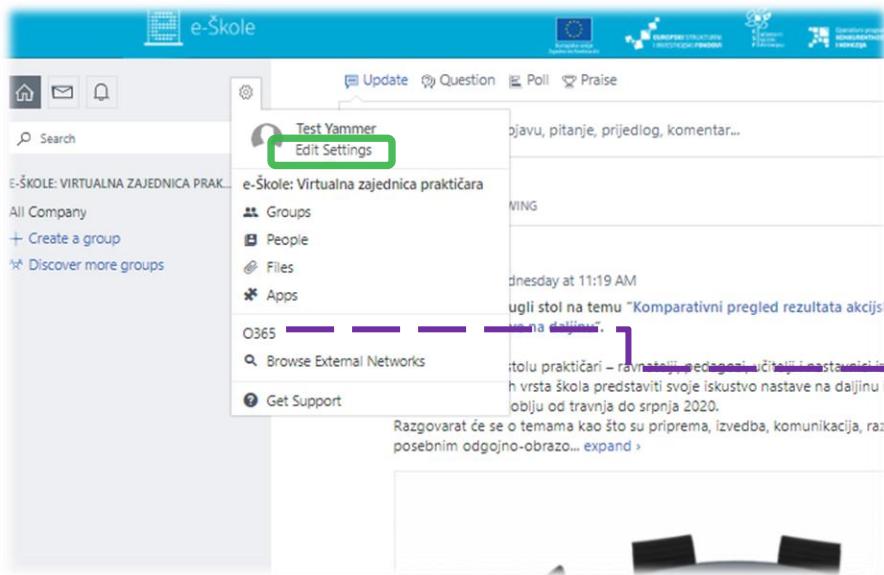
e-Škole

EUROPSKI STRUKTURNI I INVESTICIJSKI FONDOVI

Update Question Poll Praise

Search

E-ŠKOLE: VIRTUALNA ZAJEDNICA PRAK...

All Company

+ Create a group

Discover more groups

Test Yammer

Edit Settings

e-Škole: Virtualna zajednica praktičara

Groups

People

Files

Apps

O365

Browse External Networks

Get Support

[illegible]ojavu, pitanje, prijedlog, komentar...

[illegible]WING

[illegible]dnesday at 11:19 AM

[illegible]ugli stol na temu "Komparativni pregled rezultata akcij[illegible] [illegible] na daljinu".

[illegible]stolu praktičari – ravnatelji, pedagozi, učitelji i nastavnici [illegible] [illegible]h vrsta škola predstaviti svoje iskustvo nastave na daljinu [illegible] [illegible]oblju od travnja do srpnja 2020.

Razgovarat će se o temama kao što su priprema, izvedba, komunikacija, raz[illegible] posebnim odgojno-obrazo... expand ›